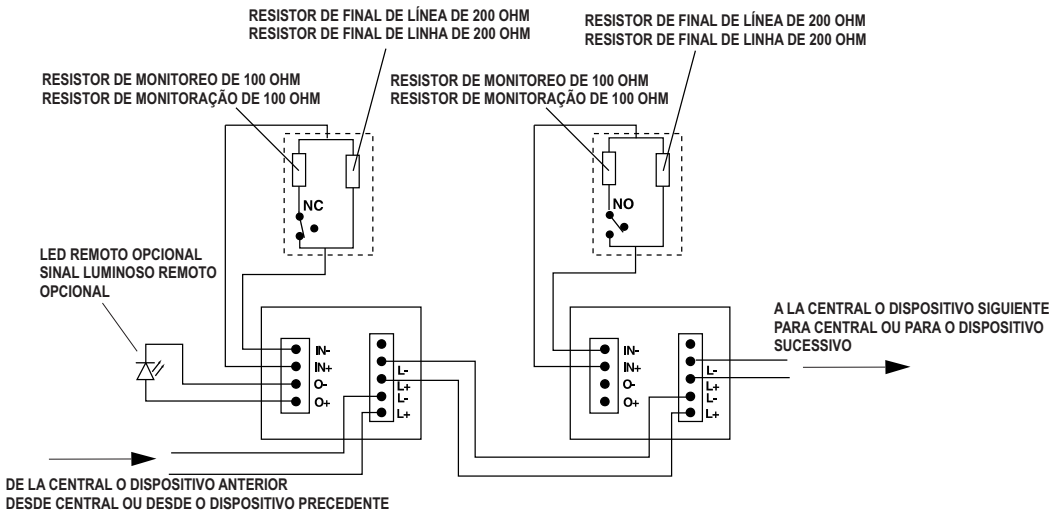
RESISTOR DE FINAL DE LÍNEA DE 200 OHM
RESISTOR DE FINAL DE LINHA DE 200 OHM

RESISTOR DE FINAL DE LÍNEA DE 200 OHM
RESISTOR DE FINAL DE LINHA DE 200 OHM

RESISTOR DE MONITOREO DE 100 OHM
RESISTOR DE MONITORAÇÃO DE 100 OHM

RESISTOR DE MONITOREO DE 100 OHM
RESISTOR DE MONITORAÇÃO DE 100 OHM

NC

NO

LED REMOTO OPCIONAL
SINAL LUMINOSO REMOTO OPCIONAL

IN-
IN+
O-
O+

L-
L+
L-
L+

IN-
IN+
O-
O+

L-
L+
L-
L+

A LA CENTRAL O DISPOSITIVO SIGUIENTE
PARA CENTRAL OU PARA O DISPOSITIVO SUCESSIVO

DE LA CENTRAL O DISPOSITIVO ANTERIOR
DESDE CENTRAL OU DESDE O DISPOSITIVO PRECEDENTE